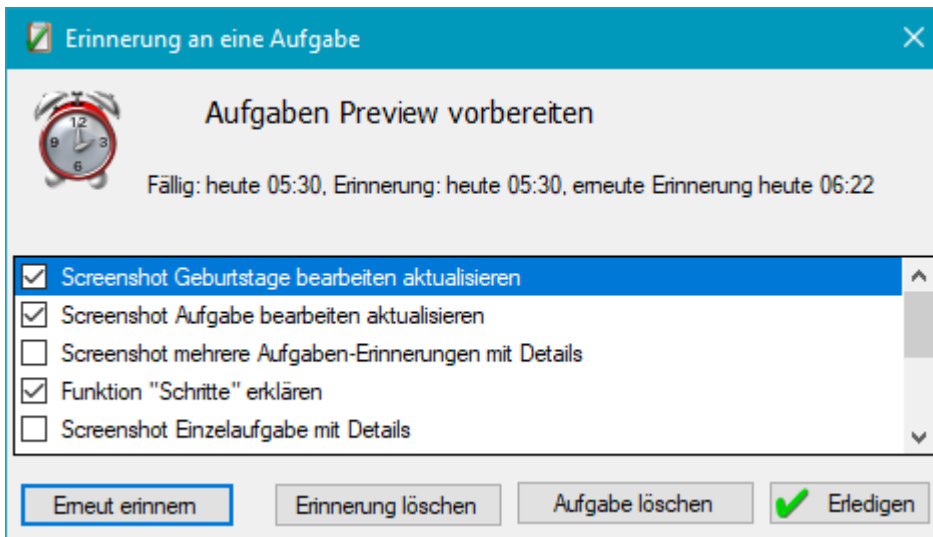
Erinnerung an eine Aufgabe

Aufgaben Preview vorbereiten

Fällig: heute 05:30, Erinnerung: heute 05:30, erneute Erinnerung heute 06:22

Screenshot Geburtstage bearbeiten aktualisieren
Screenshot Aufgabe bearbeiten aktualisieren
Screenshot mehrere Aufgaben-Erinnerungen mit Details
Funktion "Schritte" erklären
Screenshot Einzelaufgabe mit Details

Erneut erinnern
Erinnerung löschen
Aufgabe löschen
Erledigen